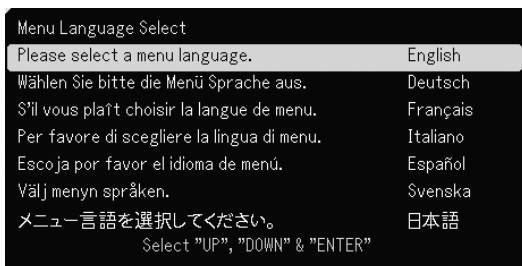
Menu Language Select

| | |
|---|---|
| Please select a menu language. | English |
| Wählen Sie bitte die Menü Sprache aus. | Deutsch |
| S'il vous plaît choisir la langue de menu. | Français |
| Per favore di scegliere la lingua di menu. | Italiano |
| Escoja por favor el idioma de menú. | Español |
| Välj menyn språken. | Svenska |
| メニュー言語を選択してください。 | 日本語 |

Select "UP", "DOWN" & "ENTER"